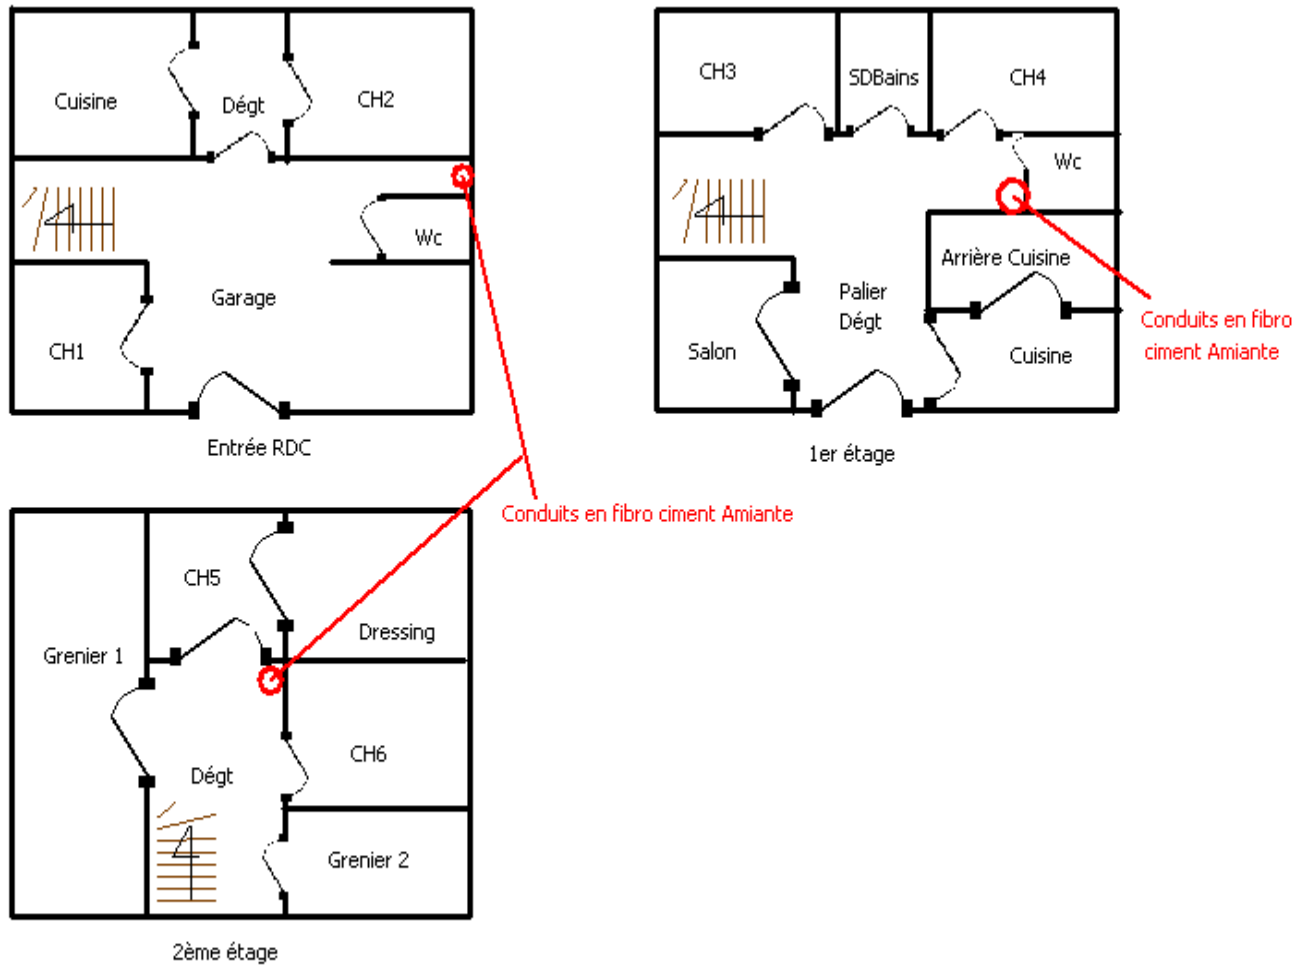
Cuisine
Dégt
CH2
Wc
Garage
CH1
Entrée RDC

CH3
SDBains
CH4
Wc
Arrière Cuisine
Palier
Dégt
Salon
Cuisine
1er étage

Conduits en fibro ciment Amiante

Conduits en fibro ciment Amiante

CH5
Dressing
Grenier 1
CH6
Dégt
Grenier 2
2ème étage